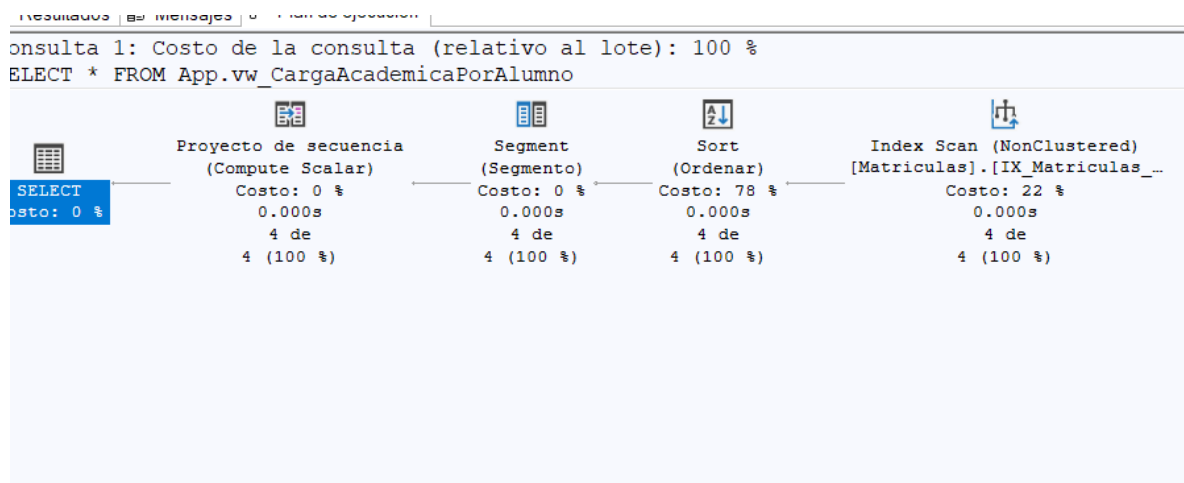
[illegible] | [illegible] | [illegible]

onsulta 1: Costo de la consulta (relativo al lote): 100 %
ELECT * FROM App.vw_CargaAcademicaPorAlumno

SELECT
osto: 0 %

Proyecto de secuencia
(Compute Scalar)
Costo: 0 %
0.000s
4 de
4 (100 %)

Segment
(Segmento)
Costo: 0 %
0.000s
4 de
4 (100 %)

Sort
(Ordenar)
Costo: 78 %
0.000s
4 de
4 (100 %)

Index Scan (NonClustered)
[Matriculas].[IX_Matriculas_…
Costo: 22 %
0.000s
4 de
4 (100 %)